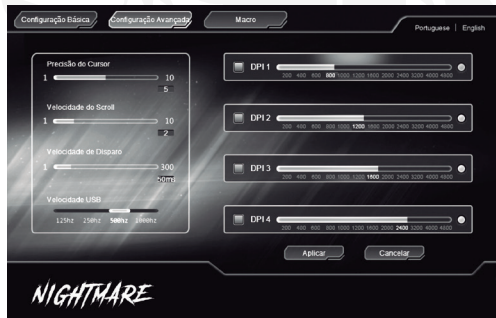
Configuração Básica
Configuração Avançada
Macro
Portuguese | English

Precisão do Cursor
1
10
5

Velocidade do Scroll
1
10
2

Velocidade de Disparo
1
300
50ms

Velocidade USB
125hz 250hz 500hz 1000hz

DPI 1
200 400 600 800 1000 1200 1600 2000 2400 3200 4000 4800

DPI 2
200 400 600 800 1000 1200 1600 2000 2400 3200 4000 4800

DPI 3
200 400 600 800 1000 1200 1600 2000 2400 3200 4000 4800

DPI 4
200 400 600 800 1000 1200 1600 2000 2400 3200 4000 4800

Aplicar
Cancelar

NIGHTMARE